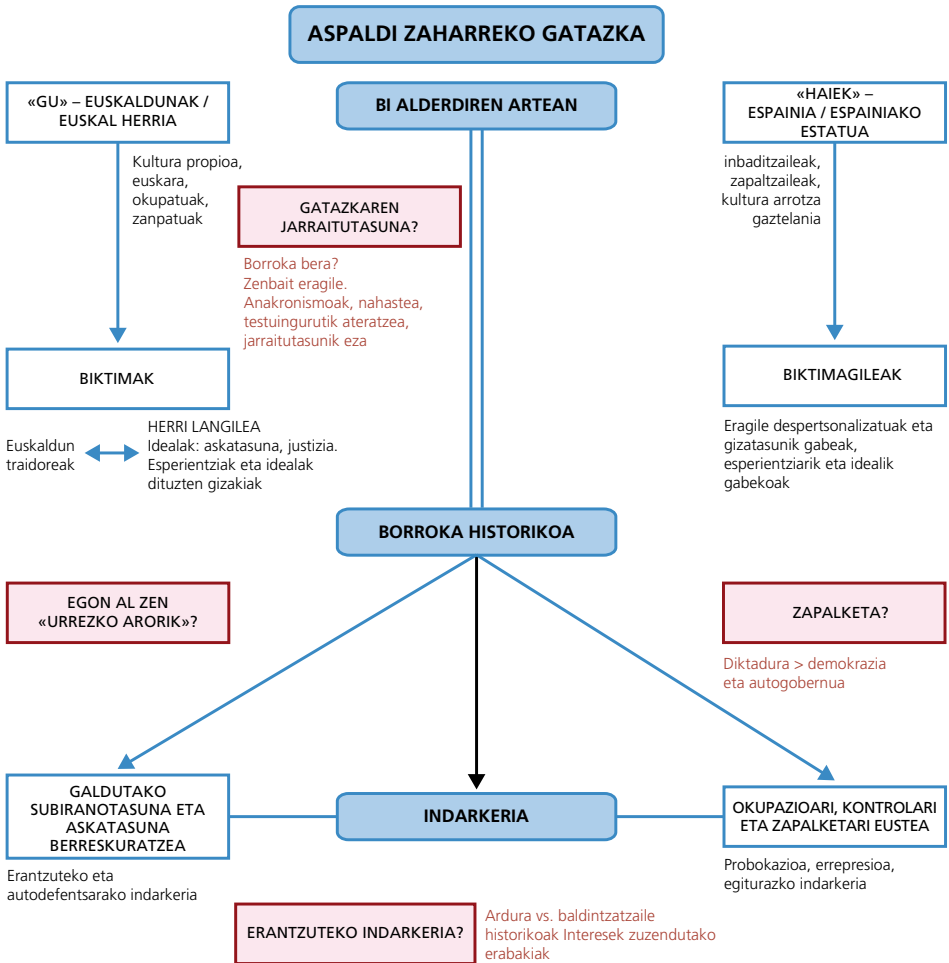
ASPALDI ZAHARREKO GATAZKA

«GU» – EUSKALDUNAK / EUSKAL HERRIA

BI ALDERDIREN ARTEAN

«HAIEK» – ESPAINIA / ESPAINIAKO ESTATUA

Kultura propioa, euskara, okupatuak, zanpatuak

GATAZKAREN JARRAITUTASUNA?

Borroka bera?
Zenbait eragile.
Anakronismoak, nahastea, testuingurutik ateratzea, jarraitutasunik eza

inbaditzaileak, zapaltzaileak, kultura arrotza gaztelania

BIKTIMAK

BIKTIMAGILEAK

Euskaldun traidoreak

HERRI LANGILEA
Idealak: askatasuna, justizia.
Esperientziak eta idealak dituzten gizakiak

Eragile despertsonalizatuak eta gizatasunik gabeak, esperientziarik eta idealik gabekoak

BORROKA HISTORIKOA

EGON AL ZEN «URREZKO ARORIK»?

ZAPALKETA?

Diktadura > demokrazia eta autogobernua

GALDUTAKO SUBIRANOTASUNA ETA ASKATASUNA BERRESKURATZEA

INDARKERIA

OKUPAZIOARI, KONTROLARI ETA ZAPALKETARI EUSTEA

Erantzuteko eta autodefentsarako indarkeria

Probokazioa, errepresioa, egiturazko indarkeria

ERANTZUTEKO INDARKERIA?

Ardura vs. baldintzatzaile historikoak Interesek zuzendutako erabakiak